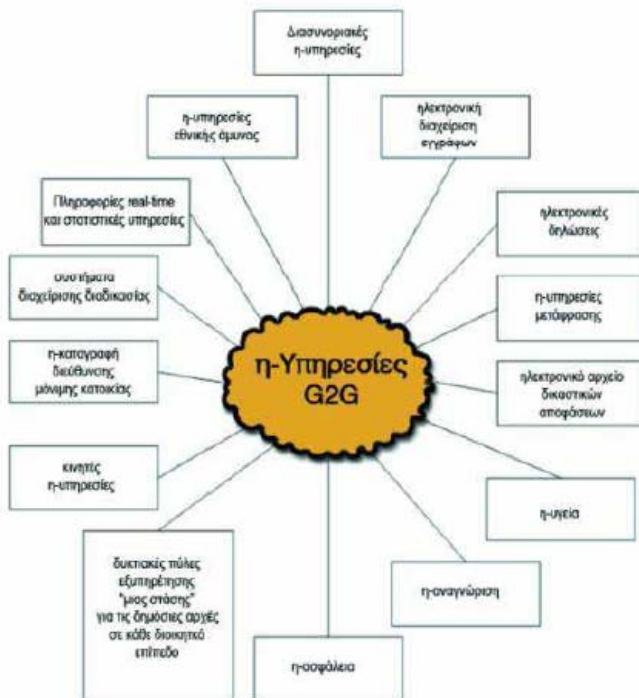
Διασυνοριακές η-υπηρεσίες

η-υπηρεσίες εθνικής άμυνας

ηλεκτρονική διαχείριση εγγράφων

Πληροφορίες real-time και στατιστικές υπηρεσίες

ηλεκτρονικές δηλώσεις

συστήματα διαχείρισης διαδικασίας

η-υπηρεσίες μετάφρασης

η-καταγραφή διεύθυνσης μόνιμης κατοικίας

η-Υπηρεσίες G2G

ηλεκτρονικό αρχείο δικαστικών αποφάσεων

κινητές η-υπηρεσίες

η-υγεία

δικτυακές πύλες εξυπηρέτησης "μιας στάσης" για τις δημόσιες αρχές σε κάθε διοικητικό επίπεδο

η-αναγνώριση

η-ασφάλεια